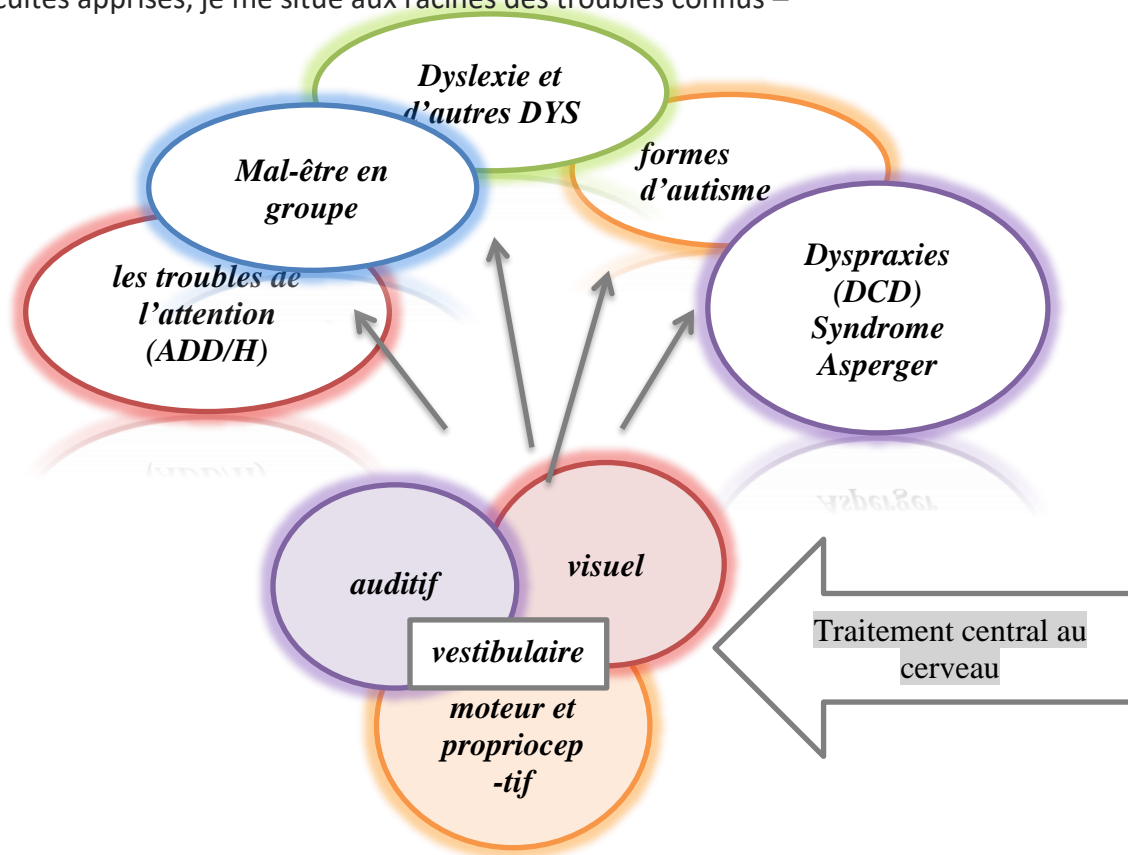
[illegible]cultés apprises, je me situe aux racines des troubles connus –

Dyslexie et d'autres DYS

Mal-être en groupe

formes d'autisme

les troubles de l'attention (ADD/H)

Dyspraxies (DCD) Syndrome Asperger

auditif

visuel

vestibulaire

moteur et propriocep -tif

Traitement central au cerveau